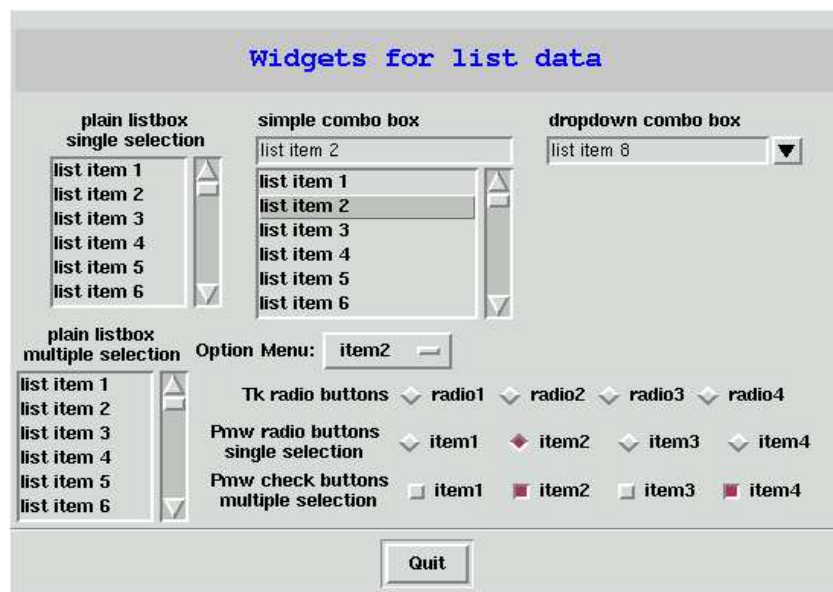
Widgets for list data

plain listbox single selection
list item 1
list item 2
list item 3
list item 4
list item 5
list item 6

simple combo box
list item 2
list item 1
list item 2
list item 3
list item 4
list item 5
list item 6

dropdown combo box
list item 8

plain listbox multiple selection
list item 1
list item 2
list item 3
list item 4
list item 5
list item 6

Option Menu: item2

Tk radio buttons radio1 radio2 radio3 radio4

Pmw radio buttons single selection item1 item2 item3 item4

Pmw check buttons multiple selection item1 item2 item3 item4

Quit